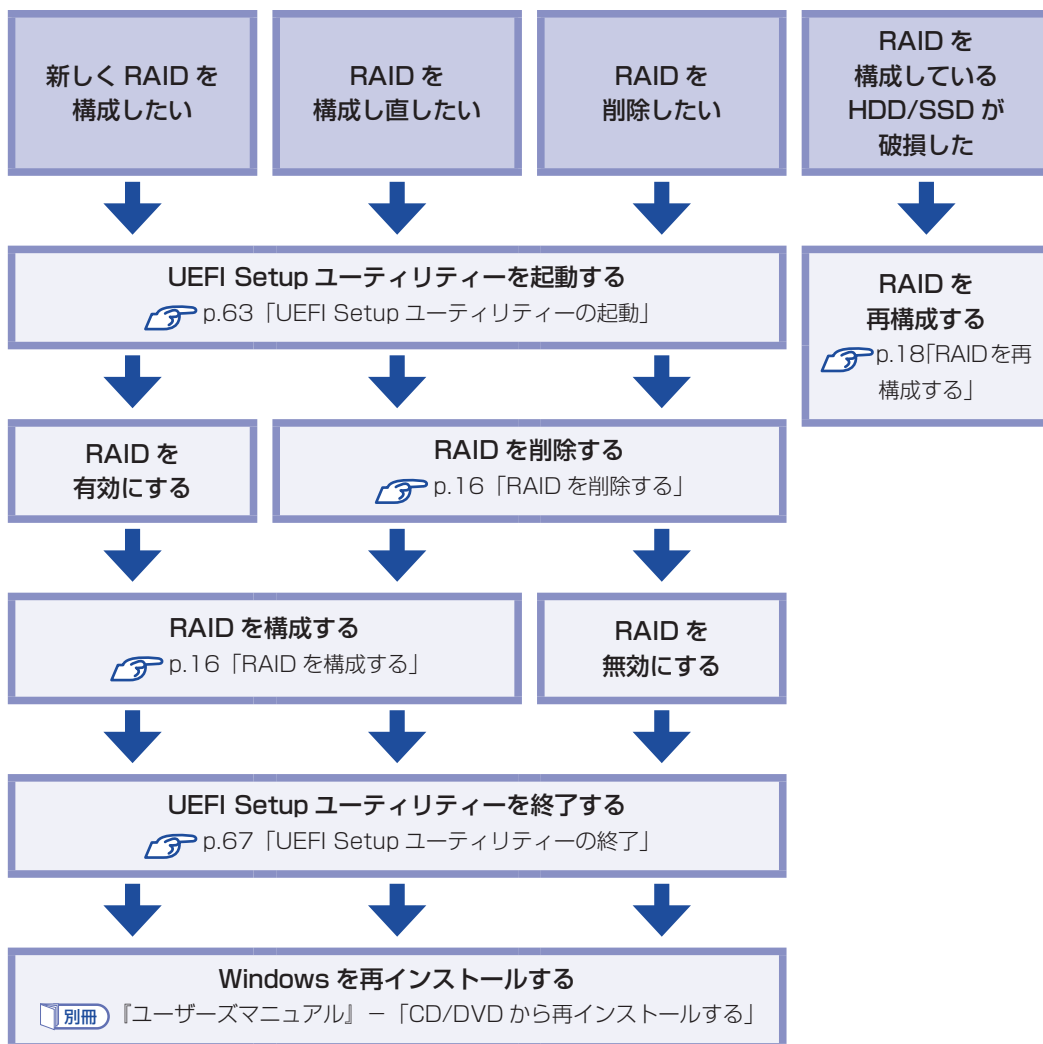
新しく RAID を構成したい

RAID を構成し直したい

RAID を削除したい

RAID を構成している HDD/SSD が破損した

UEFI Setup ユーティリティーを起動する
p.63「UEFI Setup ユーティリティーの起動」

RAID を再構成する
p.18「RAIDを再構成する」

RAID を有効にする

RAID を削除する
p.16「RAID を削除する」

RAID を構成する
p.16「RAID を構成する」

RAID を無効にする

UEFI Setup ユーティリティーを終了する
p.67「UEFI Setup ユーティリティーの終了」

Windows を再インストールする
別冊『ユーザーズマニュアル』－「CD/DVD から再インストールする」